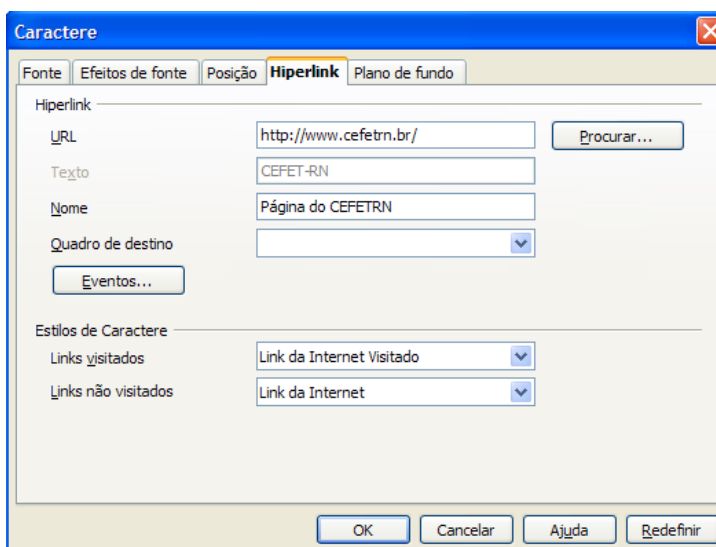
Caractere

Fonte | Efeitos de fonte | Posição | Hiperlink | Plano de fundo

Hiperlink

URL
http://www.cefetrn.br/
Procurar...

Texto
CEFET-RN

Nome
Página do CEFETRN

Quadro de destino

Eventos...

Estilos de Caractere

Links visitados
Link da Internet Visitado

Links não visitados
Link da Internet

OK
Cancelar
Ajuda
Redefinir